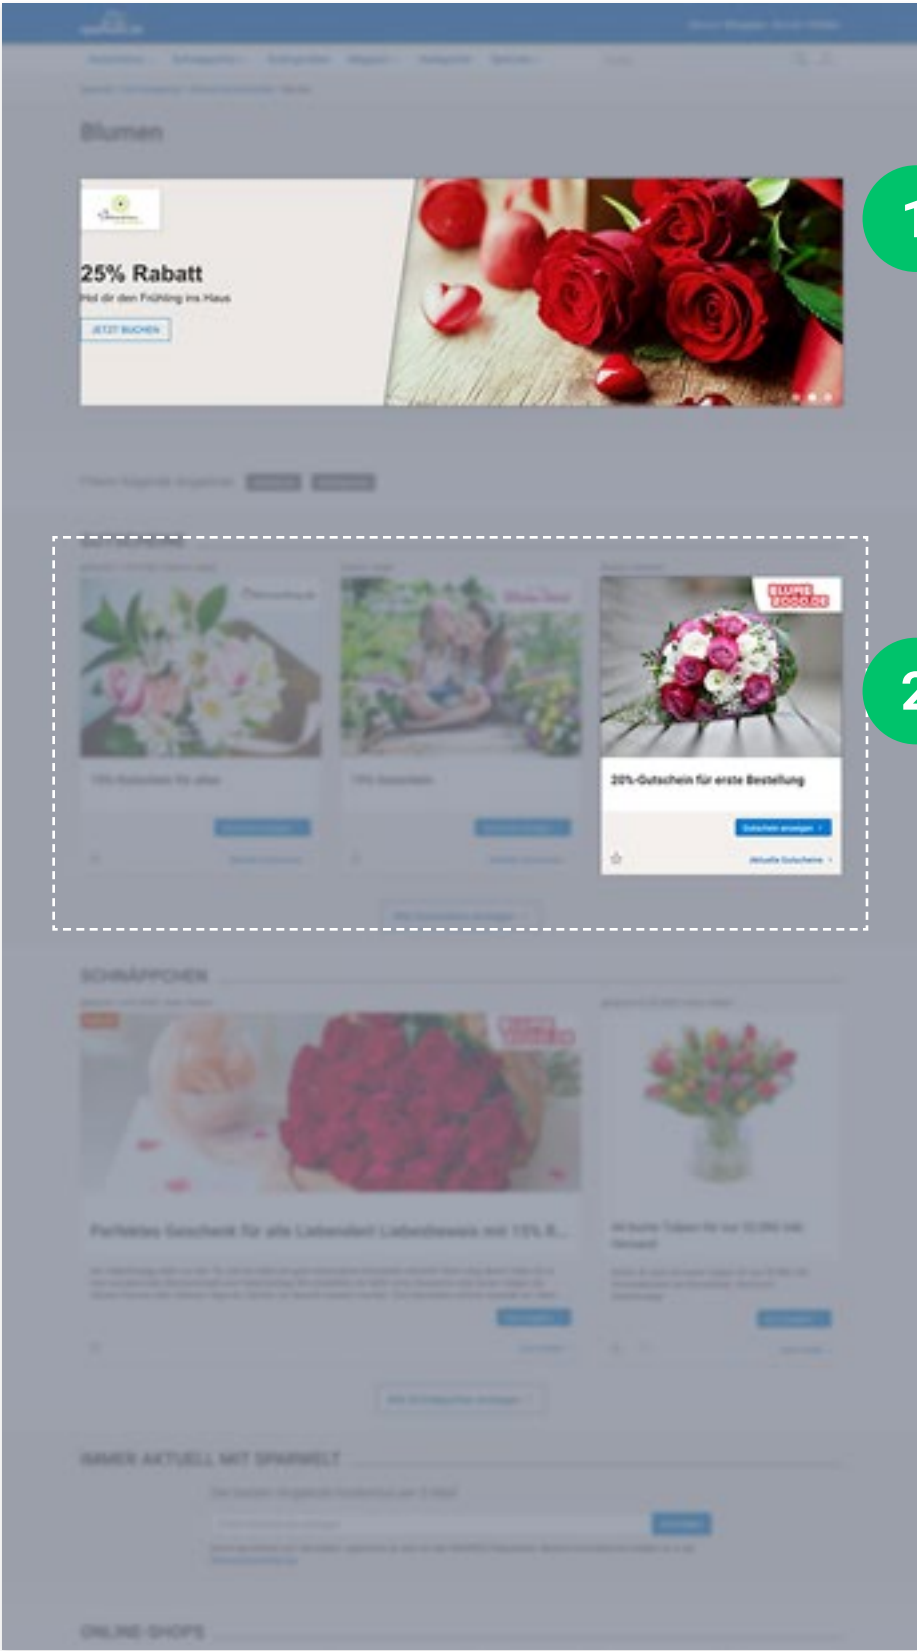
Blumen

25% Rabatt

Hol dir den Frühling ins Haus

JETZT BUCHEN

1

BLUME 2000.DE

20%-Gutschein für erste Bestellung

Gutschein anzeigen ›

Aktuelle Gutscheine ›

2

SCHNÄPPCHEN

IMMER AKTUELL MIT SPARWELT

ONLINE SHOPS